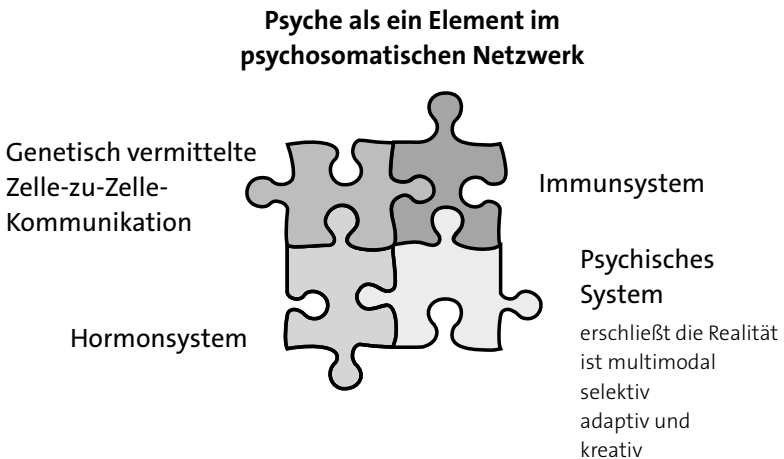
**Psyche als ein Element im psychosomatischen Netzwerk**

Genetisch vermittelte Zelle-zu-Zelle-Kommunikation

Immunsystem

Psychisches System

erschließt die Realität
ist multimodal
selektiv
adaptiv und
kreativ

Hormonsystem